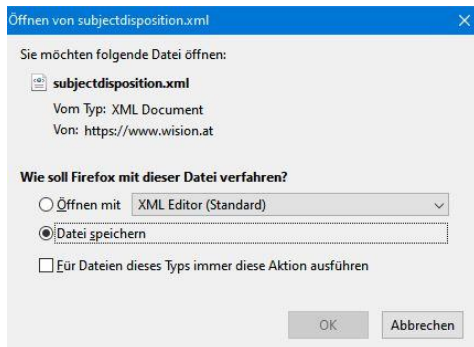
Öffnen von subjectdisposition.xml

Sie möchten folgende Datei öffnen:

subjectdisposition.xml
Vom Typ: XML Document
Von: https://www.wision.at

Wie soll Firefox mit dieser Datei verfahren?

Öffnen mit XML Editor (Standard)

Datei speichern

Für Dateien dieses Typs immer diese Aktion ausführen

OK Abbrechen